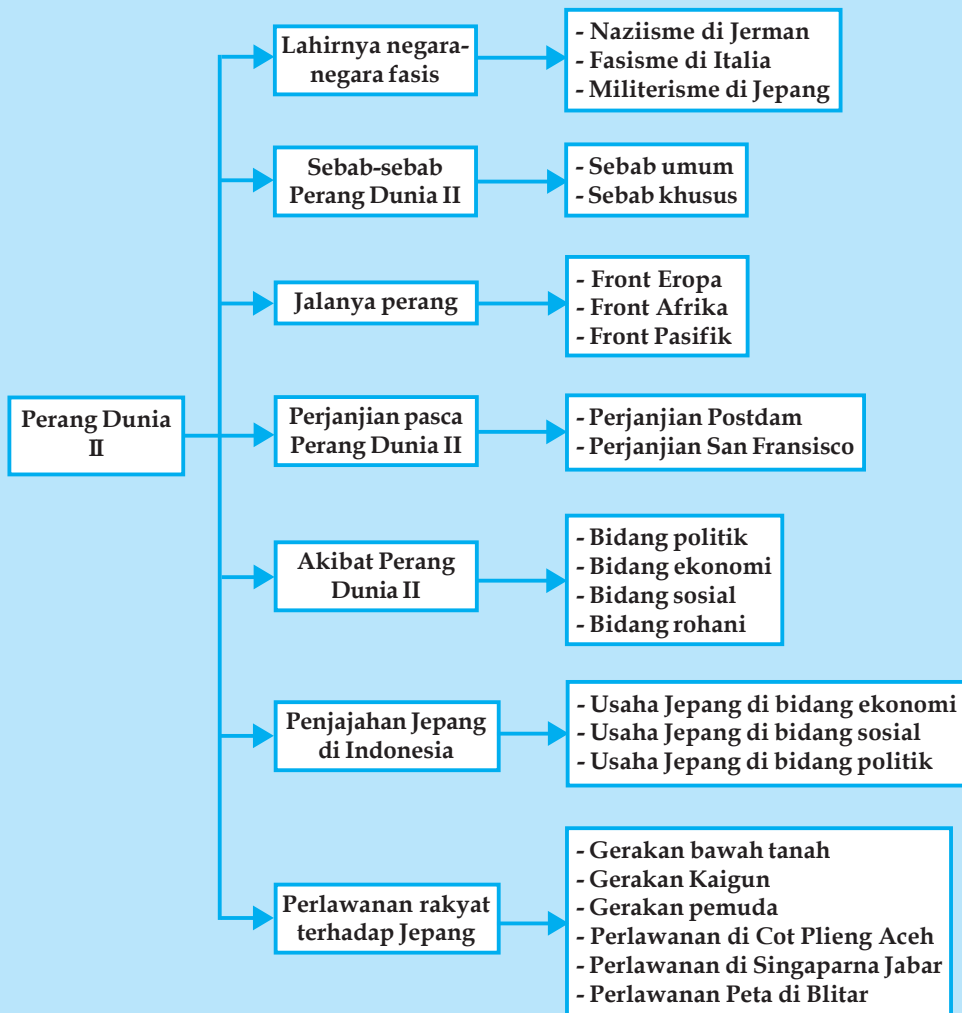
Perang Dunia II

Lahirnya negara-negara fasis

- Naziisme di Jerman
- Fasisme di Italia
- Militerisme di Jepang

Sebab-sebab Perang Dunia II

- Sebab umum
- Sebab khusus

Jalanya perang

- Front Eropa
- Front Afrika
- Front Pasifik

Perjanjian pasca Perang Dunia II

- Perjanjian Postdam
- Perjanjian San Fransisco

Akibat Perang Dunia II

- Bidang politik
- Bidang ekonomi
- Bidang sosial
- Bidang rohani

Penjajahan Jepang di Indonesia

- Usaha Jepang di bidang ekonomi
- Usaha Jepang di bidang sosial
- Usaha Jepang di bidang politik

Perlawanan rakyat terhadap Jepang

- Gerakan bawah tanah
- Gerakan Kaigun
- Gerakan pemuda
- Perlawanan di Cot Plieng Aceh
- Perlawanan di Singaparna Jabar
- Perlawanan Peta di Blitar